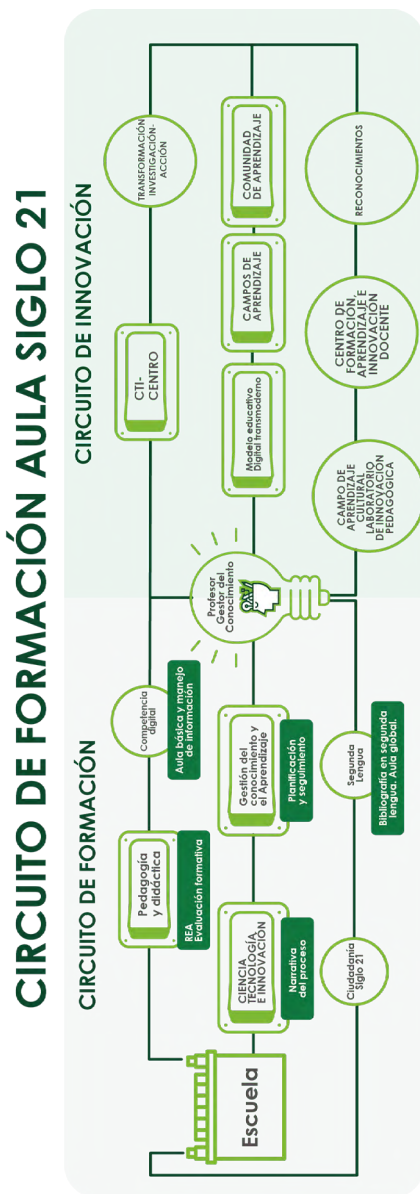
CIRCUITO DE FORMACIÓN AULA SIGLO 21

CIRCUITO DE FORMACIÓN

CIRCUITO DE INNOVACIÓN

Escuela

Ciudadanía Siglo 21

CIENCIA TECNOLOGÍA E INNOVACIÓN

Narrativa del proceso

Pedagogía y didáctica

REA Evaluación formativa

Competencia digital

Aula básica y manejo de información

Gestión del conocimiento y el Aprendizaje

Planificación y seguimiento

Segunda Lengua

Bibliografía en segunda lengua. Aula global.

Profesor Gestor del Conocimiento

CTI-CENTRO

Modelo educativo Digital transmoderno

CAMPO DE APRENDIZAJE CULTURAL LABORATORIO DE INNOVACIÓN PEDAGÓGICA

CAMPOS DE APRENDIZAJE

CENTRO DE FORMACIÓN, APRENDIZAJE E INNOVACIÓN DOCENTE

TRANSFORMACIÓN INVESTIGACIÓN-ACCIÓN

COMUNIDAD DE APRENDIZAJE

RECONOCIMIENTOS